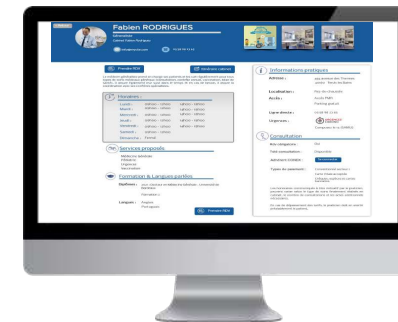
Fabien RODRIGUES

Généraliste

Cabinet Fabien Rodrigues

Prendre RDV

Services proposés

Formation & Langues parlées

Diplômes :

Langues :

Prendre RDV

Informations pratiques

Adresse :

Localisation :

Accès :

Ligne directe :

Urgences :

Consultation

Durée consultation :

Tarif consultation :

Paiement :

Types de paiement :

Horaires :

Lundi :

Mardi :

Mercredi :

Jeudi :

Vendredi :

Samedi :

Dimanche :